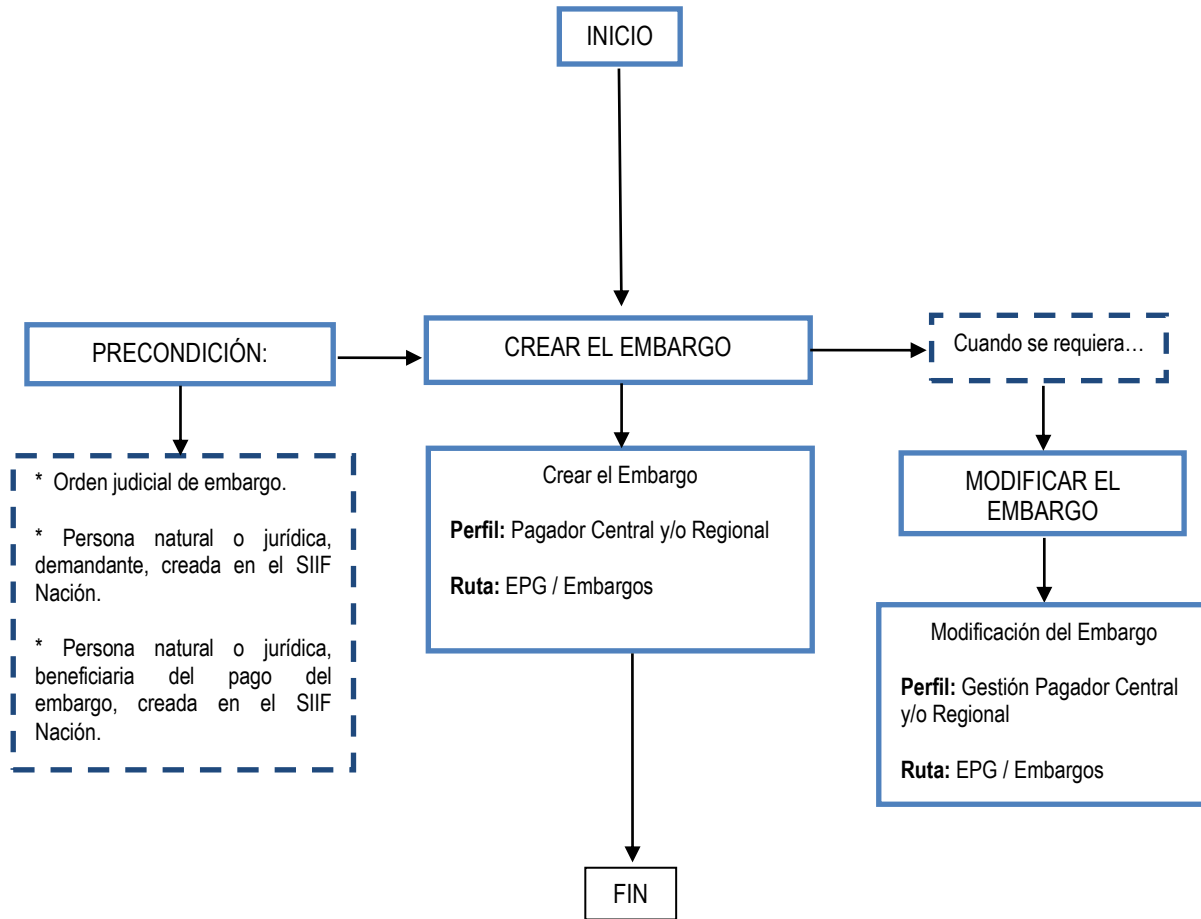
INICIO

PRECONDICIÓN:

CREAR EL EMBARGO

Cuando se requiera…

* Orden judicial de embargo.

* Persona natural o jurídica, demandante, creada en el SIIF Nación.

* Persona natural o jurídica, beneficiaria del pago del embargo, creada en el SIIF Nación.

Crear el Embargo

**Perfil:** Pagador Central y/o Regional

**Ruta:** EPG / Embargos

MODIFICAR EL EMBARGO

Modificación del Embargo

**Perfil:** Gestión Pagador Central y/o Regional

**Ruta:** EPG / Embargos

FIN